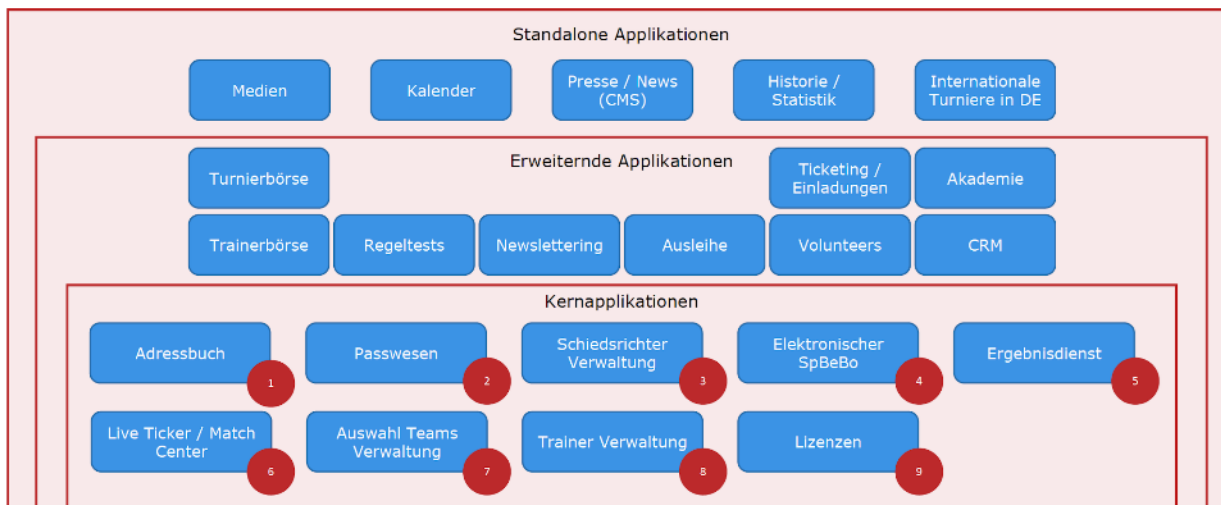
Standalone Applikationen

Medien

Kalender

Presse / News (CMS)

Historie / Statistik

Internationale Turniere in DE

Erweiternde Applikationen

Turnierbörse

Ticketing / Einladungen

Akademie

Trainerbörse

Regeltests

Newslettering

Ausleihe

Volunteers

CRM

Kernapplikationen

Adressbuch

1

Passwesen

2

Schiedsrichter Verwaltung

3

Elektronischer SpBeBo

4

Ergebnisdienst

5

Live Ticker / Match Center

6

Auswahl Teams Verwaltung

7

Trainer Verwaltung

8

Lizenzen

9